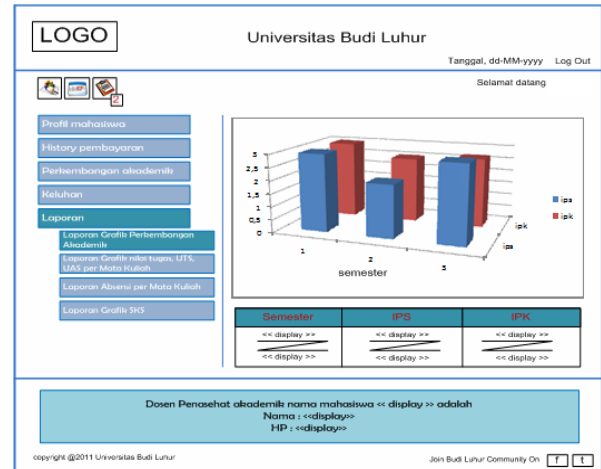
LOGO

Universitas Budi Luhur

Tanggal, dd-MM-yyyy Log Out

Selamat datang

2

Profil mahasiswa

History pembayaran

Perkembangan akademik

Keluhan

Laporan

Laporan Grafik Perkembangan Akademik

Laporan Grafik nilai tugas, UTS, UAS per Mata Kuliah

Laporan Absensi per Mata Kuliah

Laporan Grafik SKS

3
2,5
2
1,5
1
0,5
0

1
2
3
semester

ipk
ips

ips
ipk

| Semester | IPS | IPK |
|---|---|---|
| << display >> | << display >> | << display >> |
| << display >> | << display >> | << display >> |

Dosen Penasehat akademik nama mahasiswa << display >> adalah
Nama : <<display>>
HP : <<display>>

copyright @2011 Universitas Budi Luhur

Join Budi Luhur Community On f t